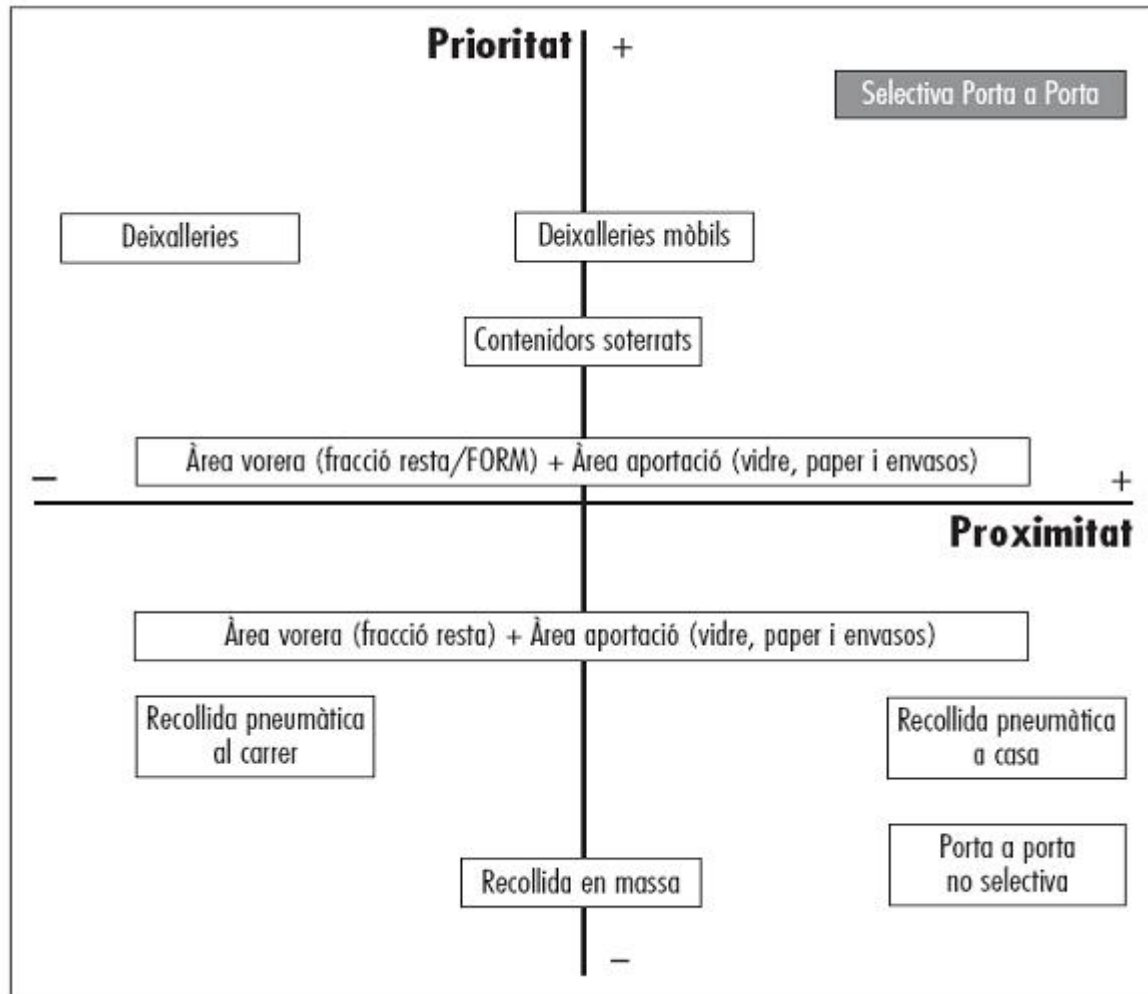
Prioritat +

Selectiva Porta a Porta

Deixalleries

Deixalleries mòbils

Contenidors soterrats

–

Àrea vorera (fracció resta/FORM) + Àrea aportació (vidre, paper i envasos)

+

Proximitat

Àrea vorera (fracció resta) + Àrea aportació (vidre, paper i envasos)

Recollida pneumàtica al carrer

Recollida pneumàtica a casa

Porta a porta no selectiva

Recollida en massa

–